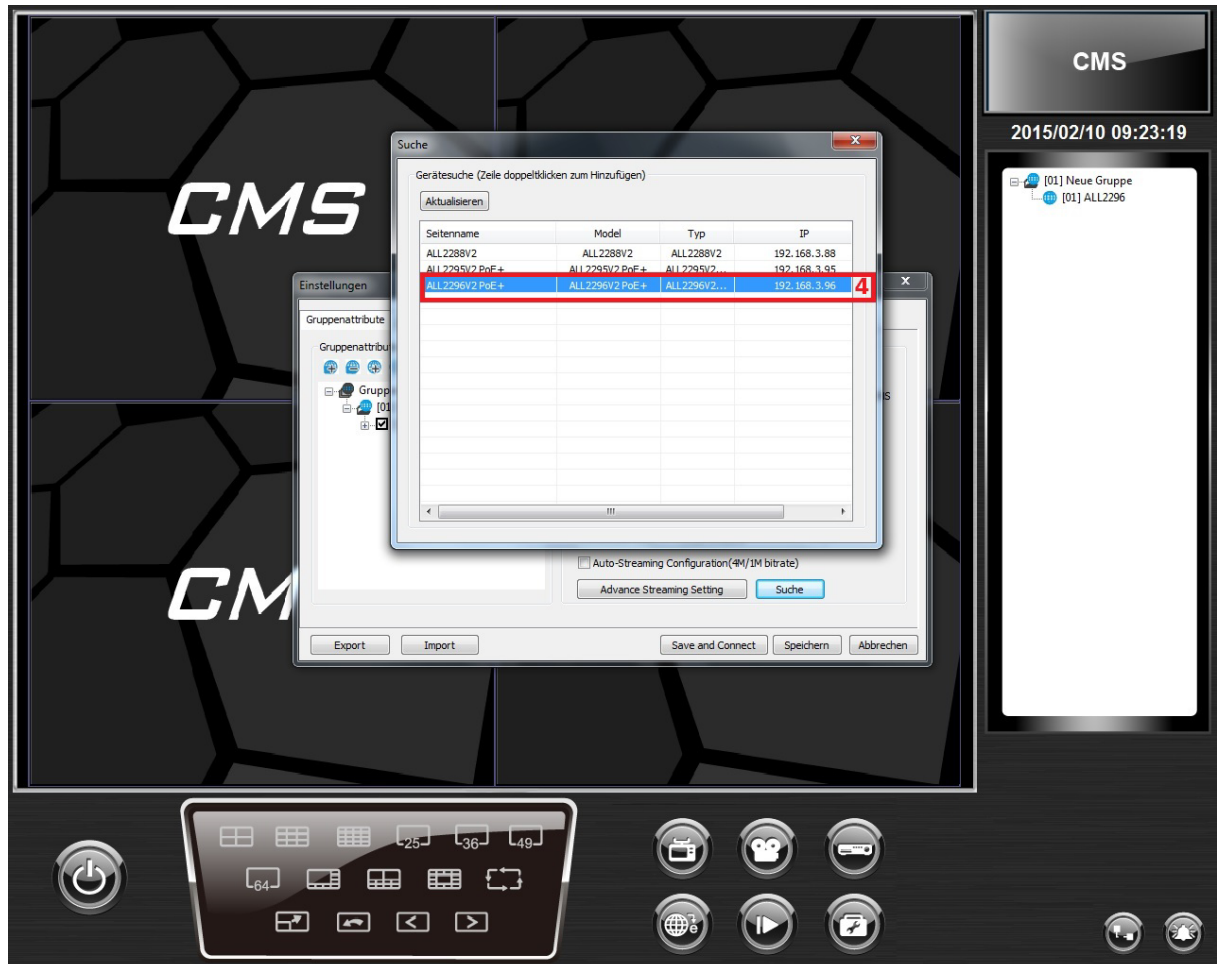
CMS

CMS

CMS

2015/02/10 09:23:19

[01] Neue Gruppe
[01] ALL2296

Suche

Gerätesuche (Zeile doppeltklicken zum Hinzufügen)

Aktualisieren

| Seitenname | Model | Typ | IP |
|---|---|---|---|
| ALL2288V2 | ALL2288V2 | ALL2288V2 | 192.168.3.88 |
| ALL2295V2 PoE+ | ALL2295V2 PoE+ | ALL2295V2... | 192.168.3.95 |
| ALL2296V2 PoE+ | ALL2296V2 PoE+ | ALL2296V2... | 192.168.3.96 |

4

Einstellungen

Gruppenattribute

Gruppenattribu

Grupp

[01

Auto-Streaming Configuration(4M/1M bitrate)

Advance Streaming Setting

Suche

Export

Import

Save and Connect

Speichern

Abbrechen

25

36

49

64